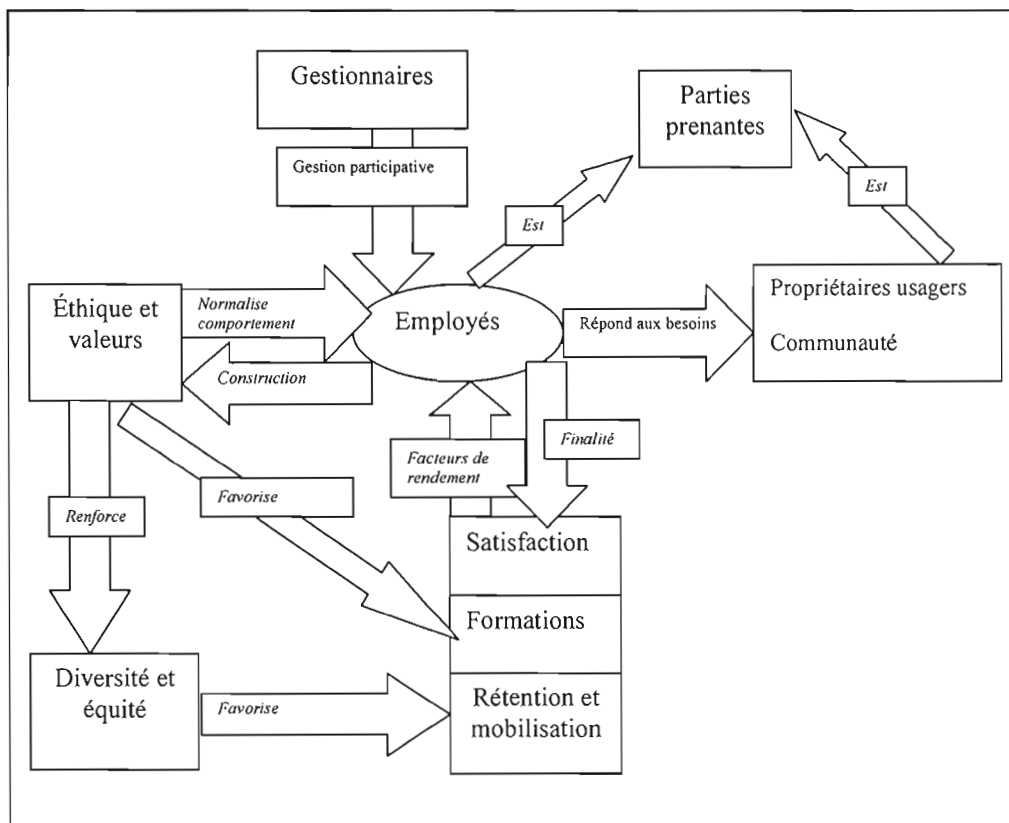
Gestionnaires

Gestion participative

Parties prenantes

Est

Est

Éthique et valeurs

Normalise comportement

Employés

Répond aux besoins

Propriétaires usagers

Communauté

Construction

Finalité

Facteurs de rendement

Favorise

Renforce

Satisfaction

Formations

Diversité et équité

Favorise

Rétention et mobilisation